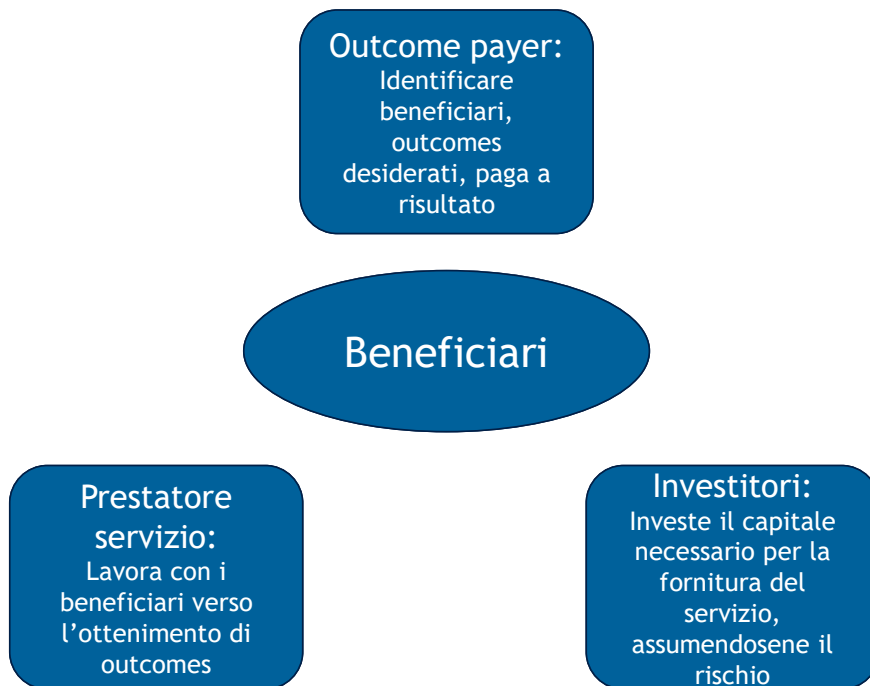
Outcome payer:
Identificare beneficiari, outcomes desiderati, paga a risultato

Beneficiari

Prestatore servizio:
Lavora con i beneficiari verso l'ottenimento di outcomes

Investitori:
Investe il capitale necessario per la fornitura del servizio, assumendosene il rischio